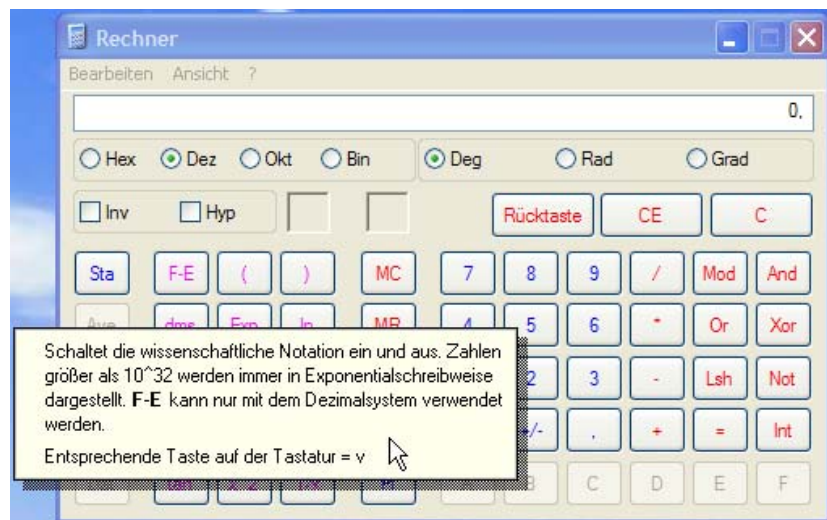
Rechner
Bearbeiten Ansicht ?
0,
Hex Dez Okt Bin
Deg Rad Grad
Inv Hyp
Rücktaste CE C
Sta F-E ( ) MC 7 8 9 / Mod And
Ave dms Exp ln MR 4 5 6 * Or Xor
2 3 - Lsh Not
+/- , + = Int
B C D E F

Schaltet die wissenschaftliche Notation ein und aus. Zahlen größer als 10^32 werden immer in Exponentialschreibweise dargestellt. **F-E** kann nur mit dem Dezimalsystem verwendet werden.

Entsprechende Taste auf der Tastatur = v